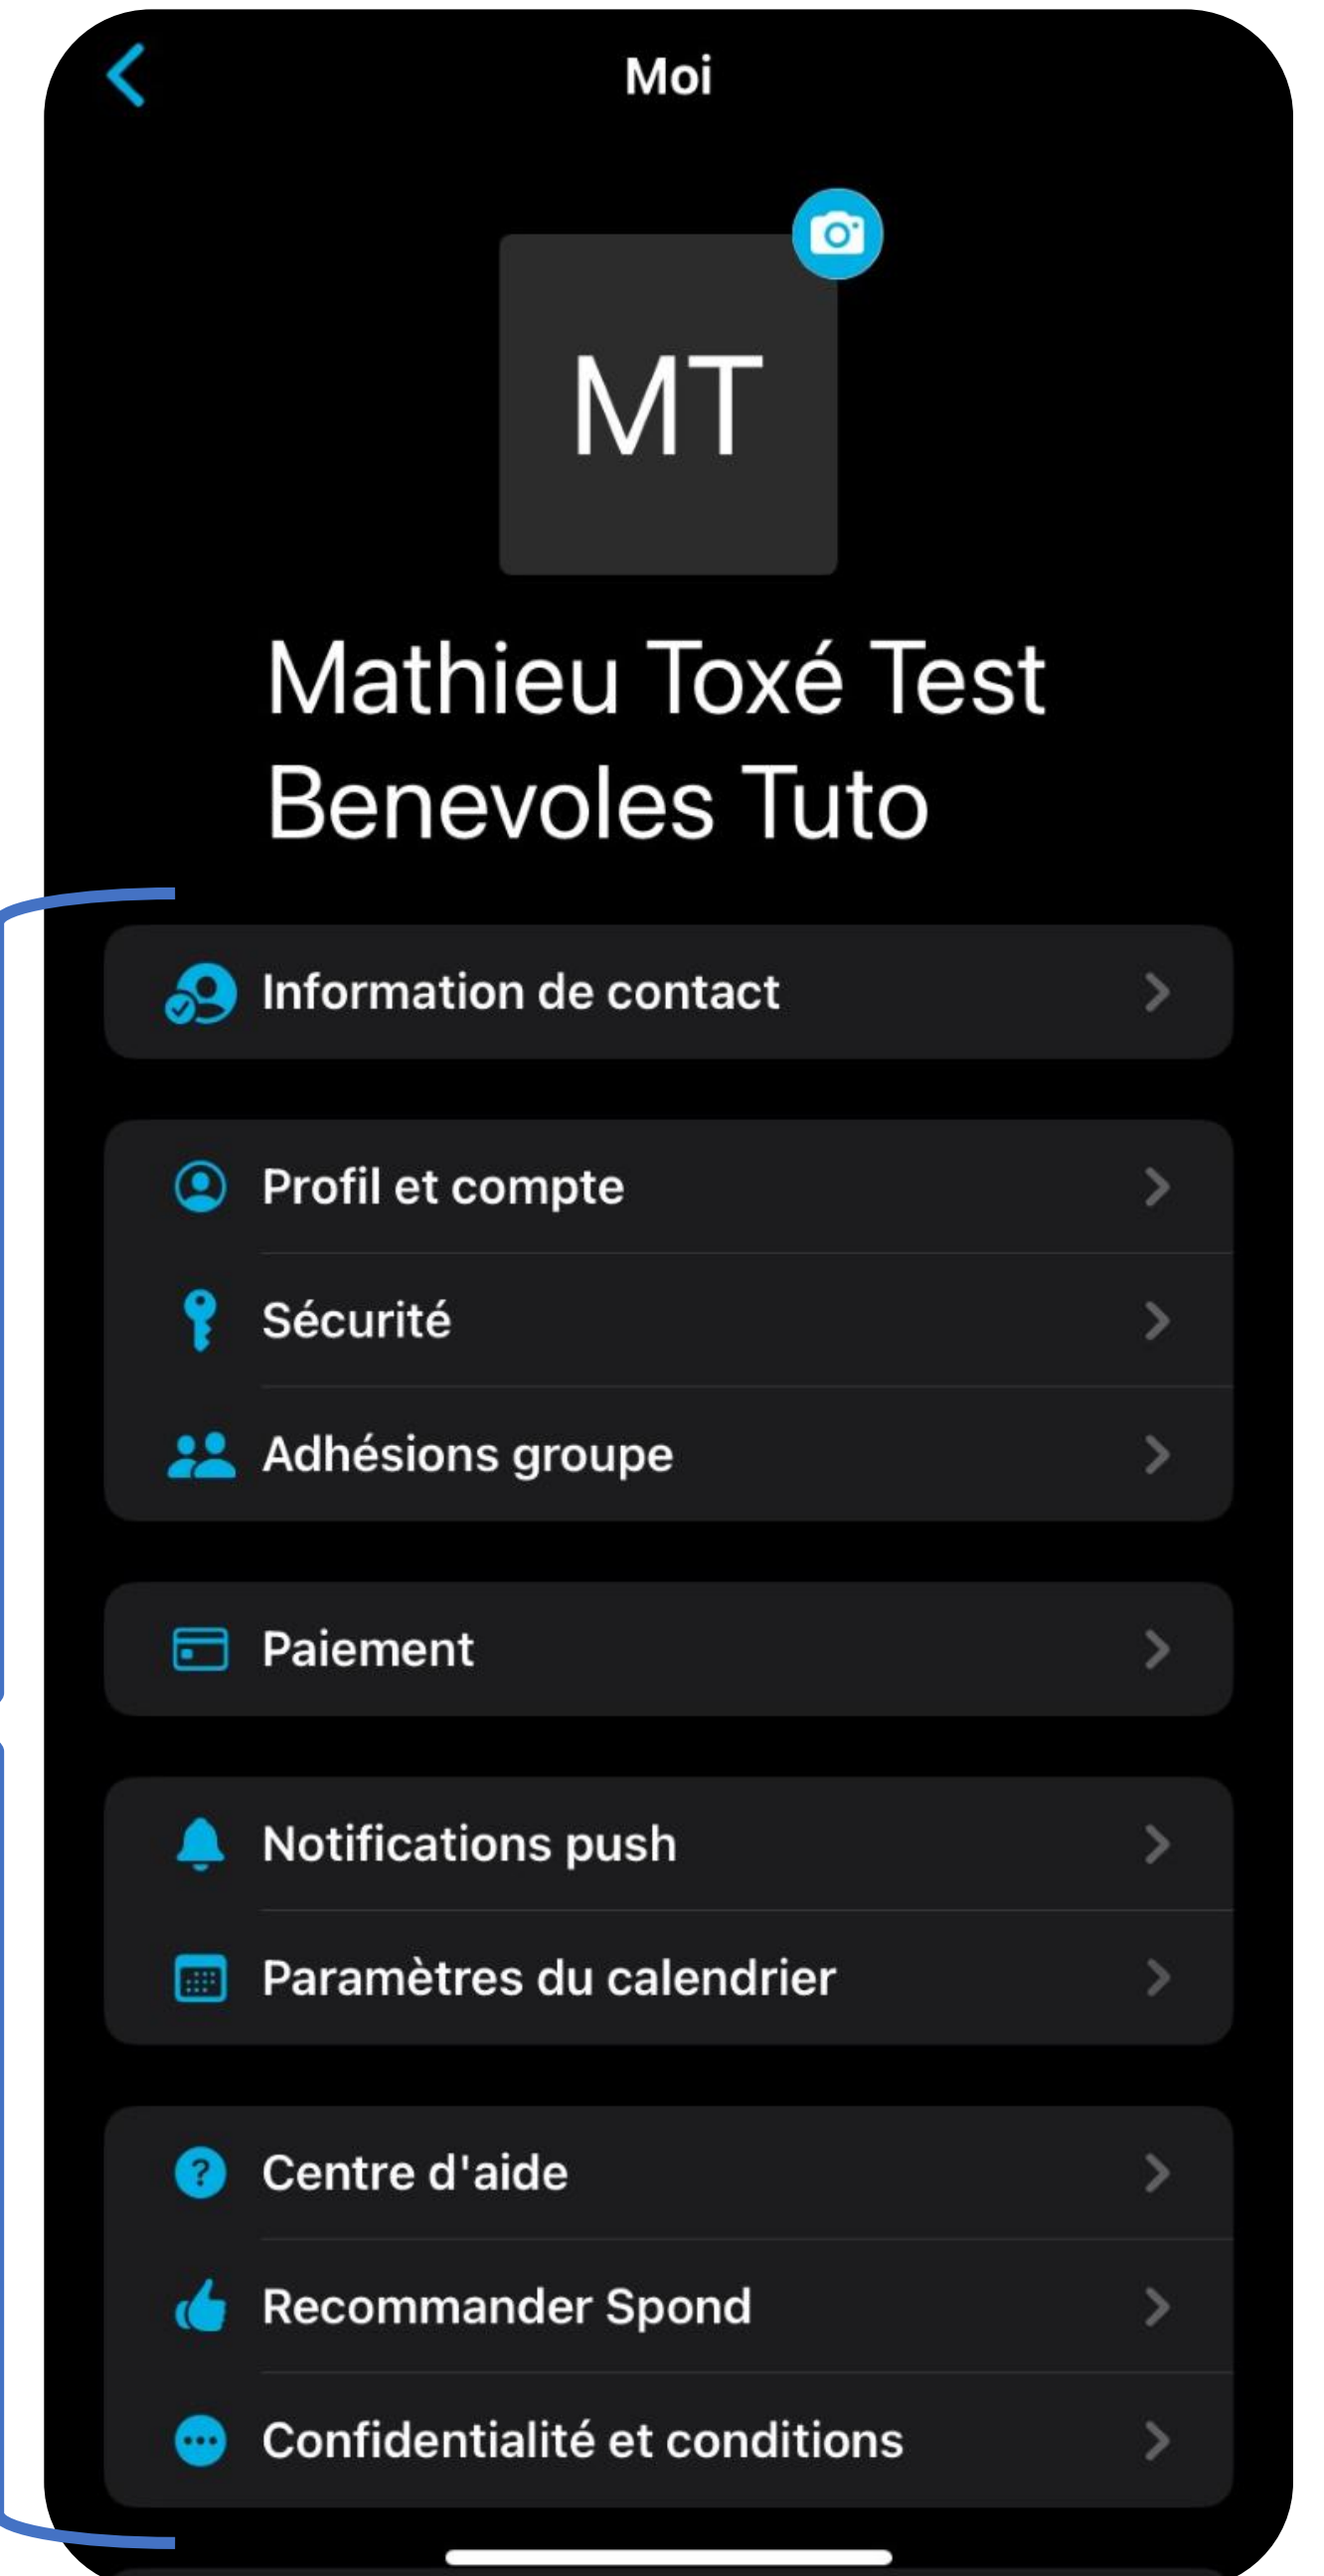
Moi

MT

Mathieu Toxé Test Benevoles Tuto

Information de contact

Profil et compte

Sécurité

Adhésions groupe

Paiement

Notifications push

Paramètres du calendrier

Centre d'aide

Recommander Spond

Confidentialité et conditions